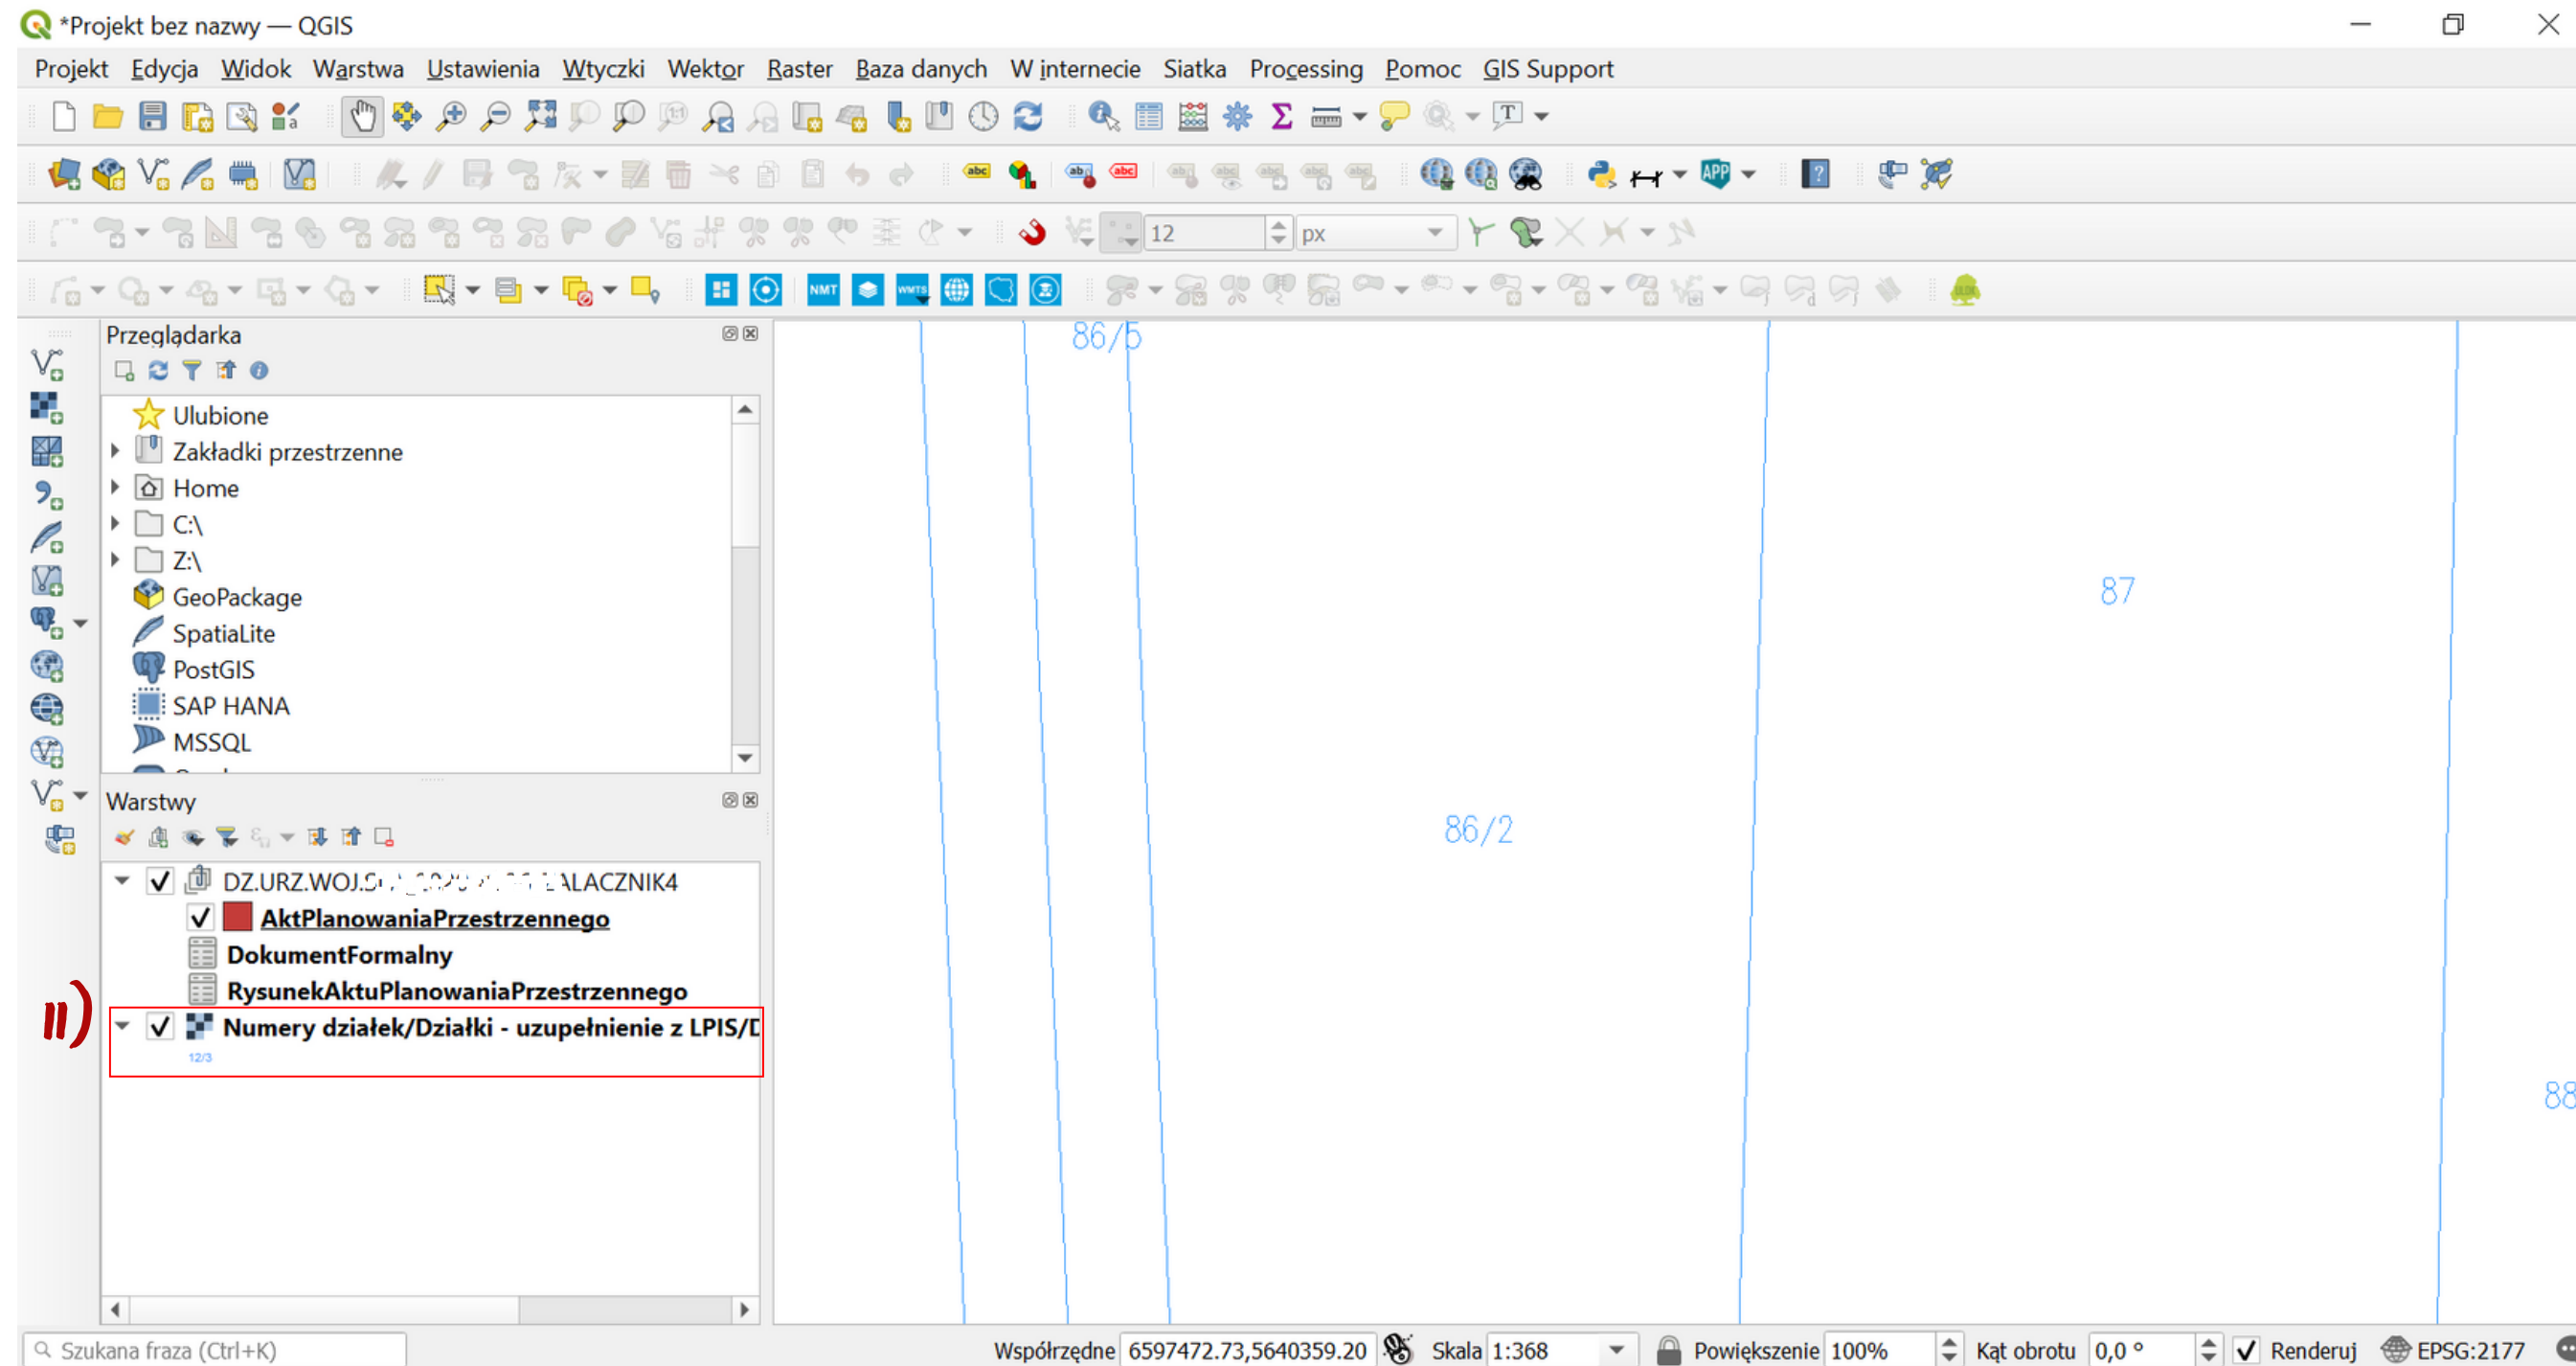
*Projekt bez nazwy — QGIS

Projekt Edycja Widok Warstwa Ustawienia Wtyczki Wektor Raster Baza danych W internecie Siatka Processing Pomoc GIS Support

12 px

NMT WMTS

Przeglądarka

Ulubione
Zakładki przestrzenne
Home
C:\
Z:\
GeoPackage
SpatiaLite
PostGIS
SAP HANA
MSSQL

Warstwy

DZ.URZ.WOJ.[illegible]ALACZNIK4
AktPlanowaniaPrzestrzennego
DokumentFormalny
RysunekAktuPlanowaniaPrzestrzennego
II)
Numery działek/Działki - uzupełnienie z LPIS/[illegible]
12/3

86/5
87
86/2
88

Szukana fraza (Ctrl+K)
Współrzędne 6597472.73,5640359.20 Skala 1:368 Powiększenie 100% Kąt obrotu 0,0 ° Renderuj EPSG:2177